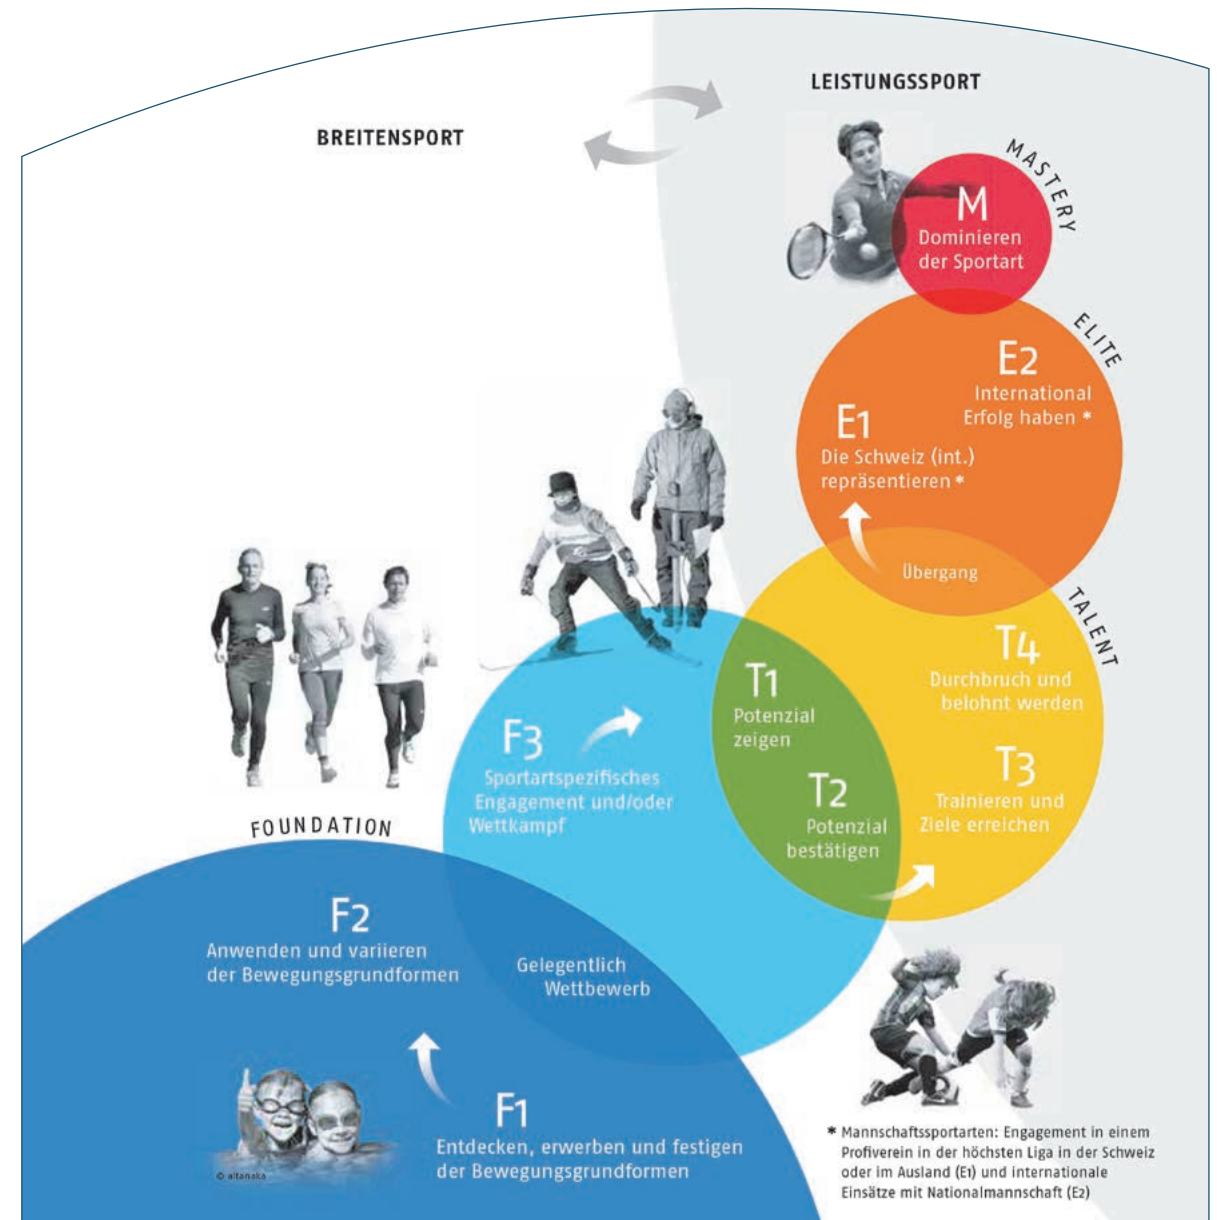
LEISTUNGSSPORT

BREITENSPORT

MASTERY

M
Dominieren der Sportart

ELITE

E2
International Erfolg haben *

E1
Die Schweiz (int.) repräsentieren *

Übergang

TALENT

T4
Durchbruch und belohnt werden

T1
Potenzial zeigen

T3
Trainieren und Ziele erreichen

T2
Potenzial bestätigen

F3
Sportartspezifisches Engagement und/oder Wettkampf

FOUNDATION

F2
Anwenden und variieren der Bewegungsgrundformen

Gelegentlich Wettbewerb

F1
Entdecken, erwerben und festigen der Bewegungsgrundformen

© altanaka

* Mannschaftssportarten: Engagement in einem Profiverein in der höchsten Liga in der Schweiz oder im Ausland (E1) und internationale Einsätze mit Nationalmannschaft (E2)